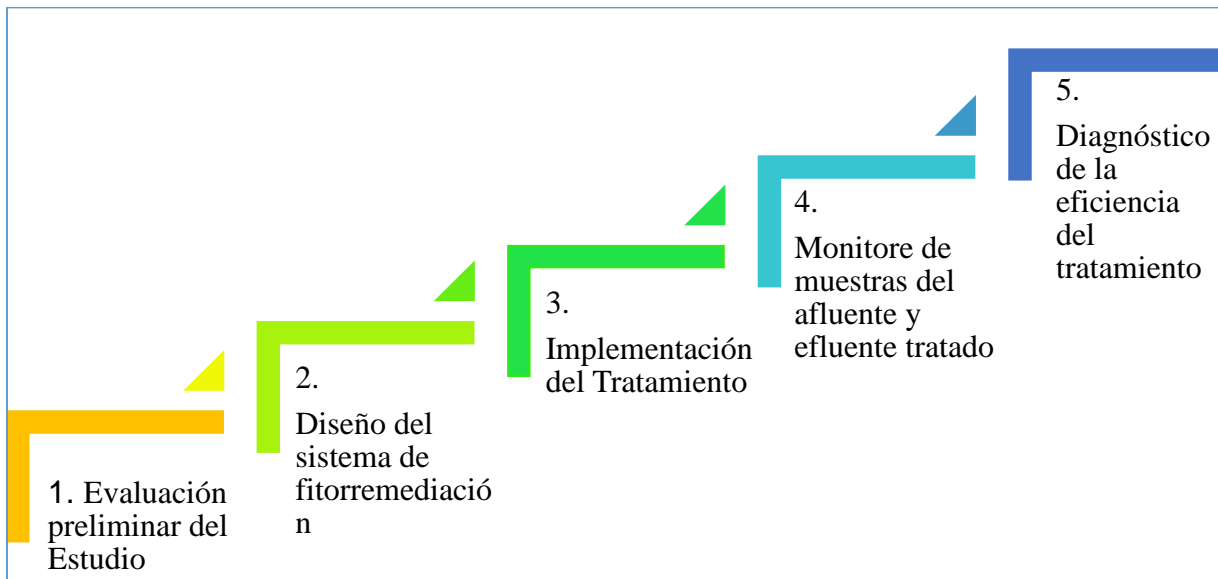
1. Evaluación preliminar del Estudio

2.

Diseño del sistema de fitorremediació n

3.

Implementación del Tratamiento

4.

Monitore de muestras del afluente y efluente tratado

5.

Diagnóstico de la eficiencia del tratamiento